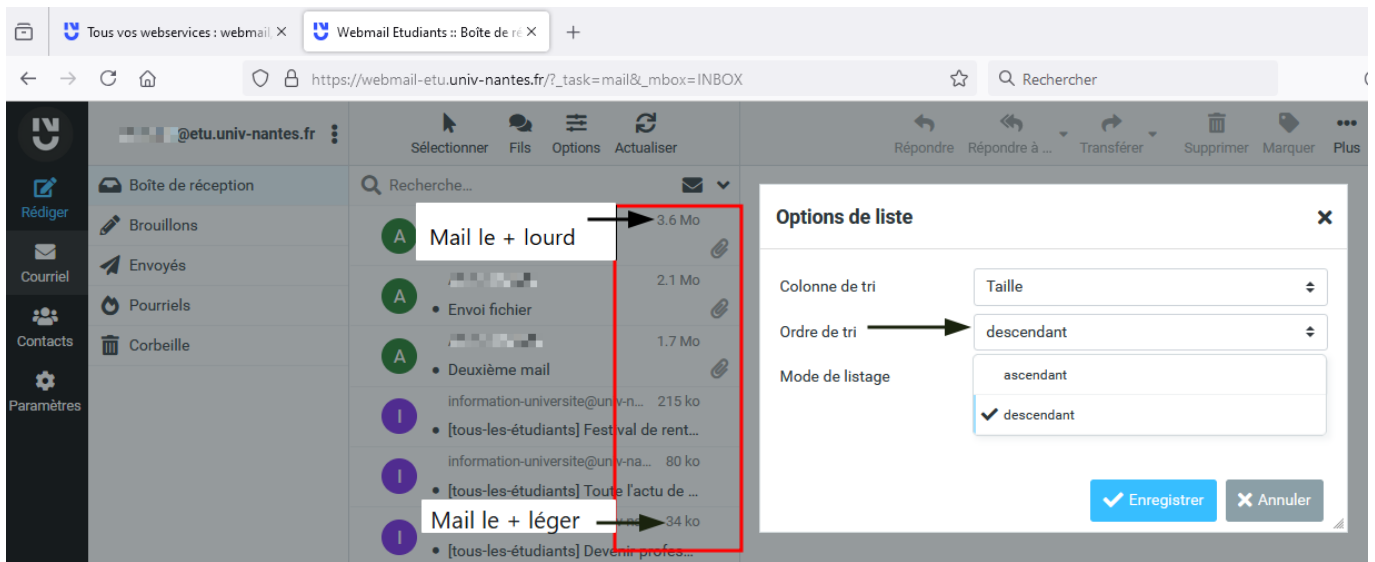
Tous vos webservices : webmail ×
Webmail Etudiants :: Boîte de ré ×
+

https://webmail-etu.univ-nantes.fr/?_task=mail&_mbox=INBOX
Rechercher

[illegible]@etu.univ-nantes.fr

Sélectionner Fils Options Actualiser

Répondre Répondre à ... Transférer Supprimer Marquer Plus

Rédiger
Courriel
Contacts
Paramètres

Boîte de réception
Brouillons
Envoyés
Pourriels
Corbeille

Recherche...

Mail le + lourd
3.6 Mo
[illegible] 2.1 Mo
Envoi fichier
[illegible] 1.7 Mo
Deuxième mail
information-universite@univ-n... 215 ko
[tous-les-étudiants] Festival de rent...
information-universite@univ-na... 80 ko
[tous-les-étudiants] Toute l'actu de ...
Mail le + léger
34 ko
[tous-les-étudiants] Devenir profes...

Options de liste ×

Colonne de tri
Taille
Ordre de tri
descendant
Mode de listage
ascendant
descendant

Enregistrer
Annuler